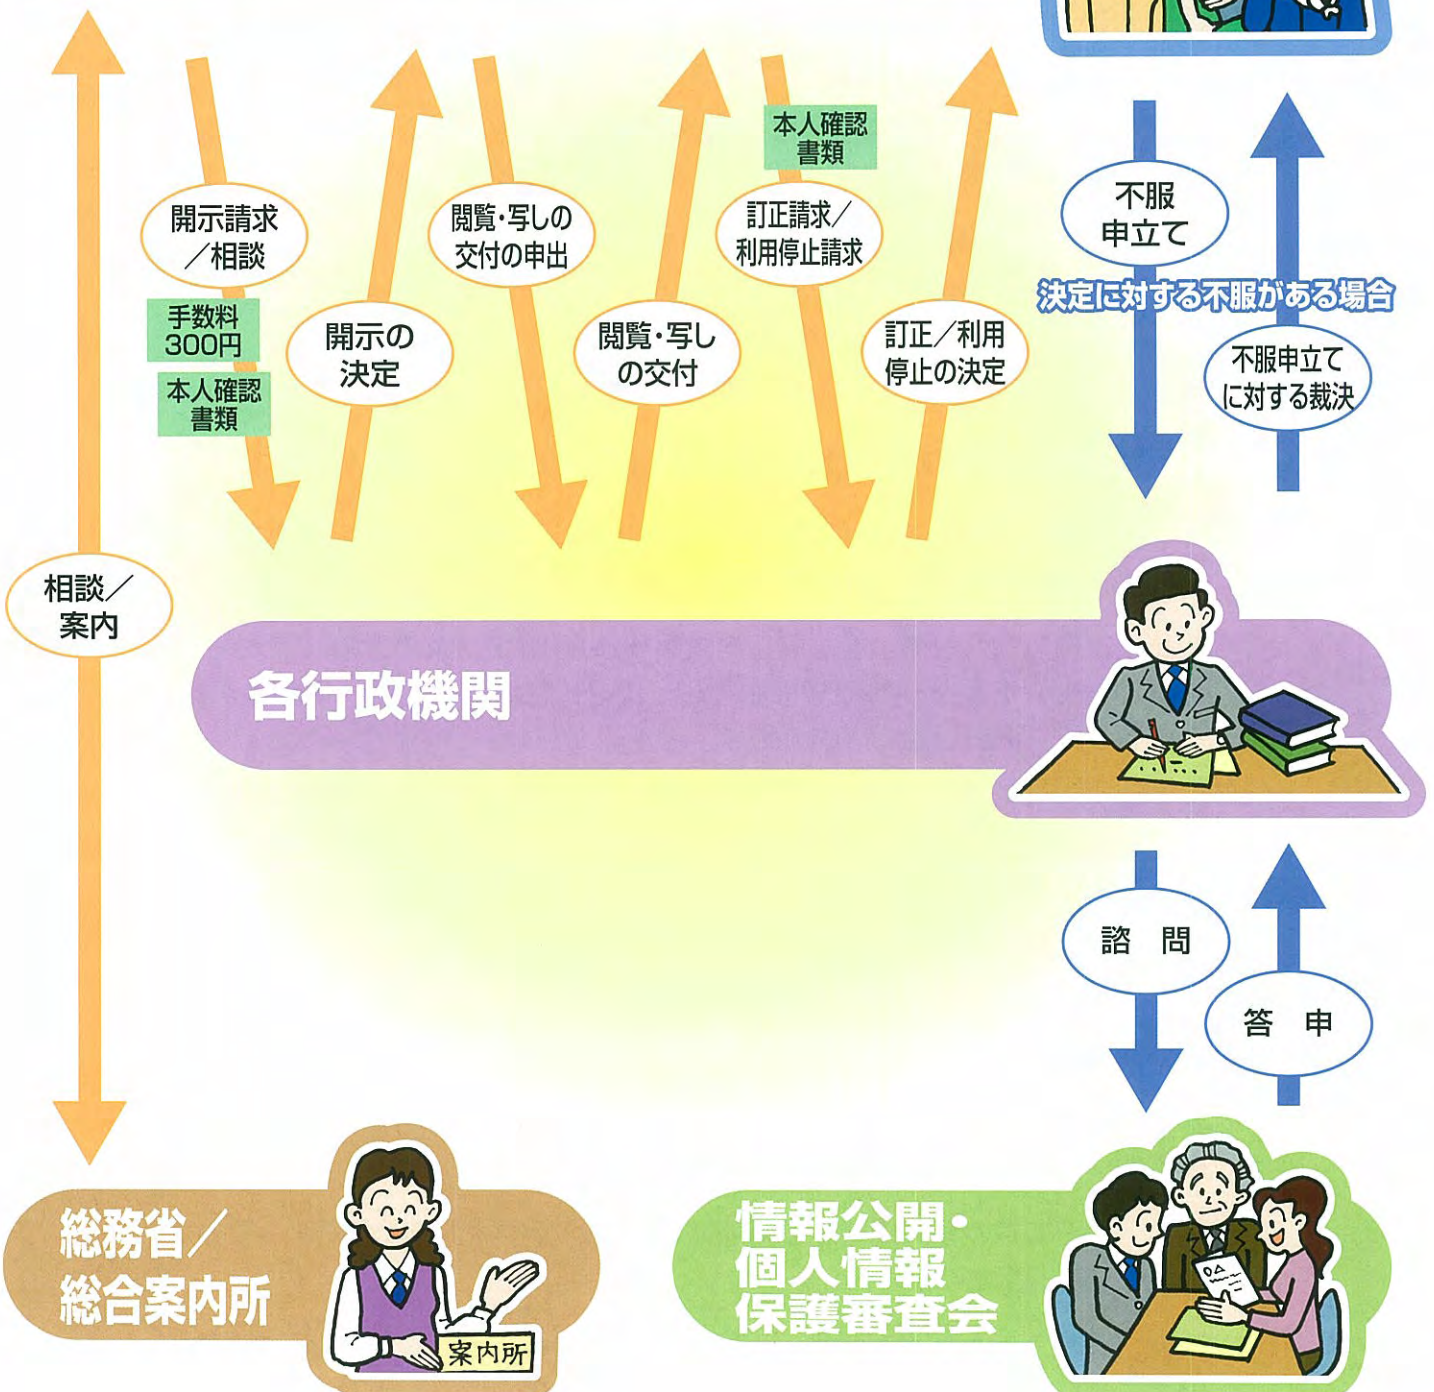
開示請求／相談

手数料 300円

本人確認書類

開示の決定

閲覧・写しの交付の申出

閲覧・写しの交付

本人確認書類

訂正請求／利用停止請求

訂正／利用停止の決定

不服申立て

決定に対する不服がある場合

不服申立てに対する裁決

相談／案内

各行政機関

諮　問

答　申

総務省／総合案内所

案内所

情報公開・個人情報保護審査会